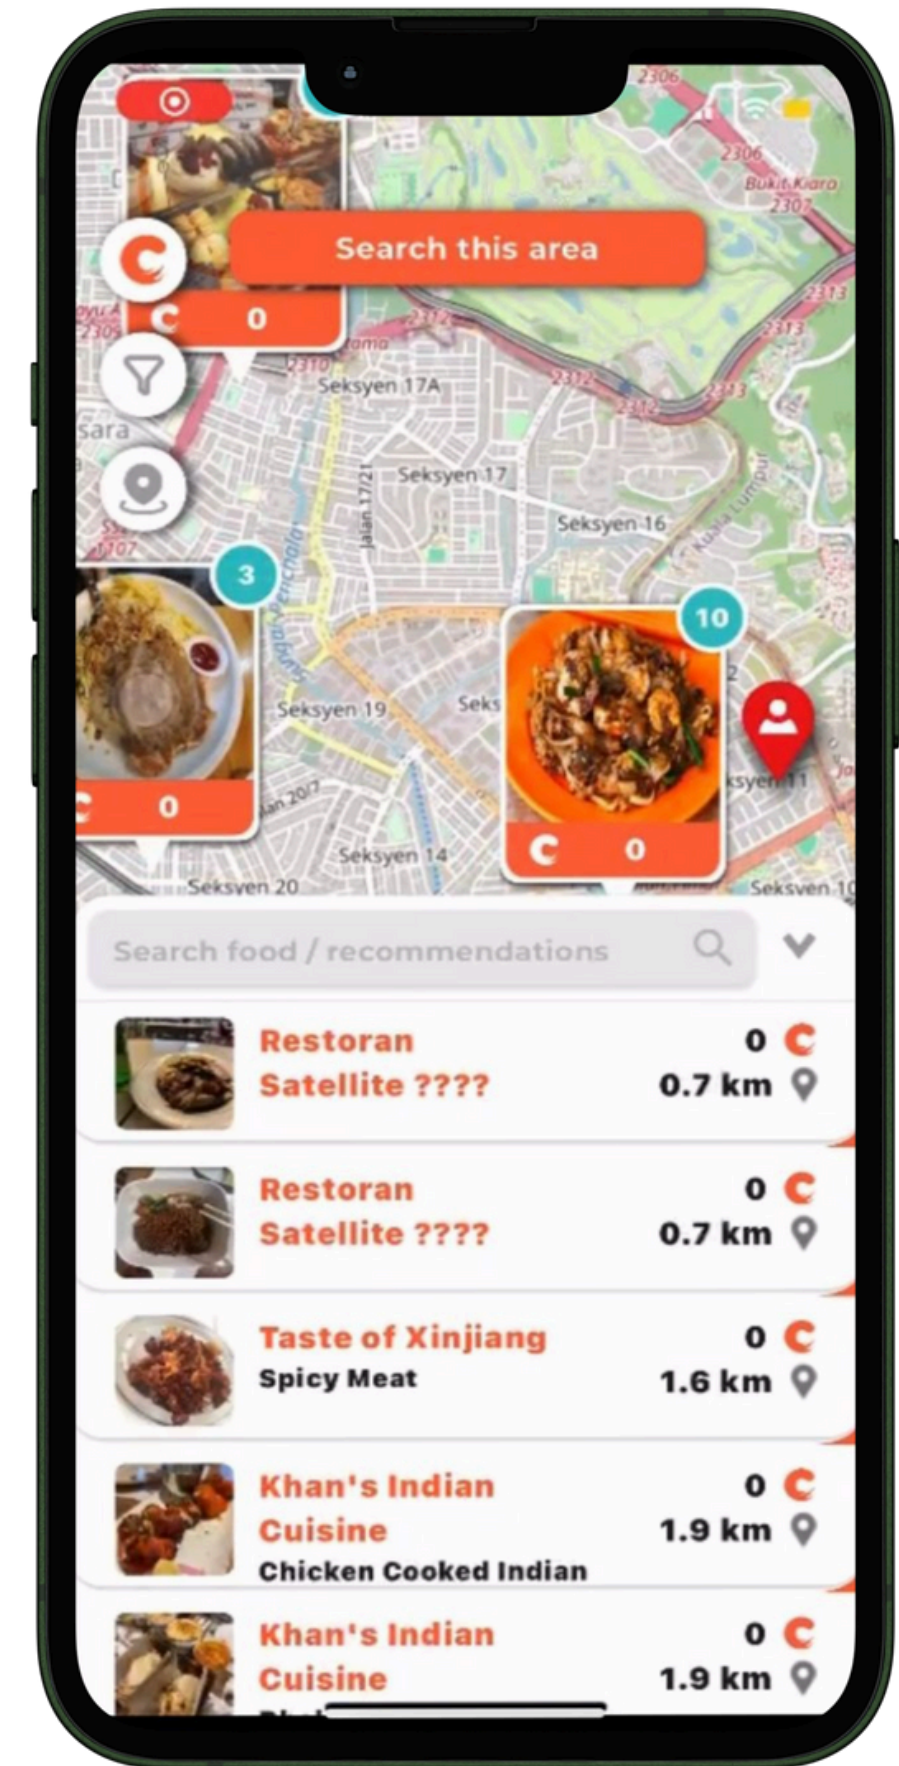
2306
2306
Bukit Kiara
2307
Search this area
0
2305
2312
2310
2313
2313
2312
2312
2313
Seksyen 17A
sara
Seksyen 17
Jalan 17/21
Seksyen 16
Kuala Lumpur
1307
3
10
Sungai Penchala
Seksyen 19
Seks
0
Jalan 20/7
Seksyen 11
0
Seksyen 14
Seksyen 20
Seksyen 10
Search food / recommendations

Restoran Satellite ????
0
0.7 km

Restoran Satellite ????
0
0.7 km

Taste of Xinjiang
Spicy Meat
0
1.6 km

Khan's Indian Cuisine
Chicken Cooked Indian
0
1.9 km

Khan's Indian Cuisine
0
1.9 km